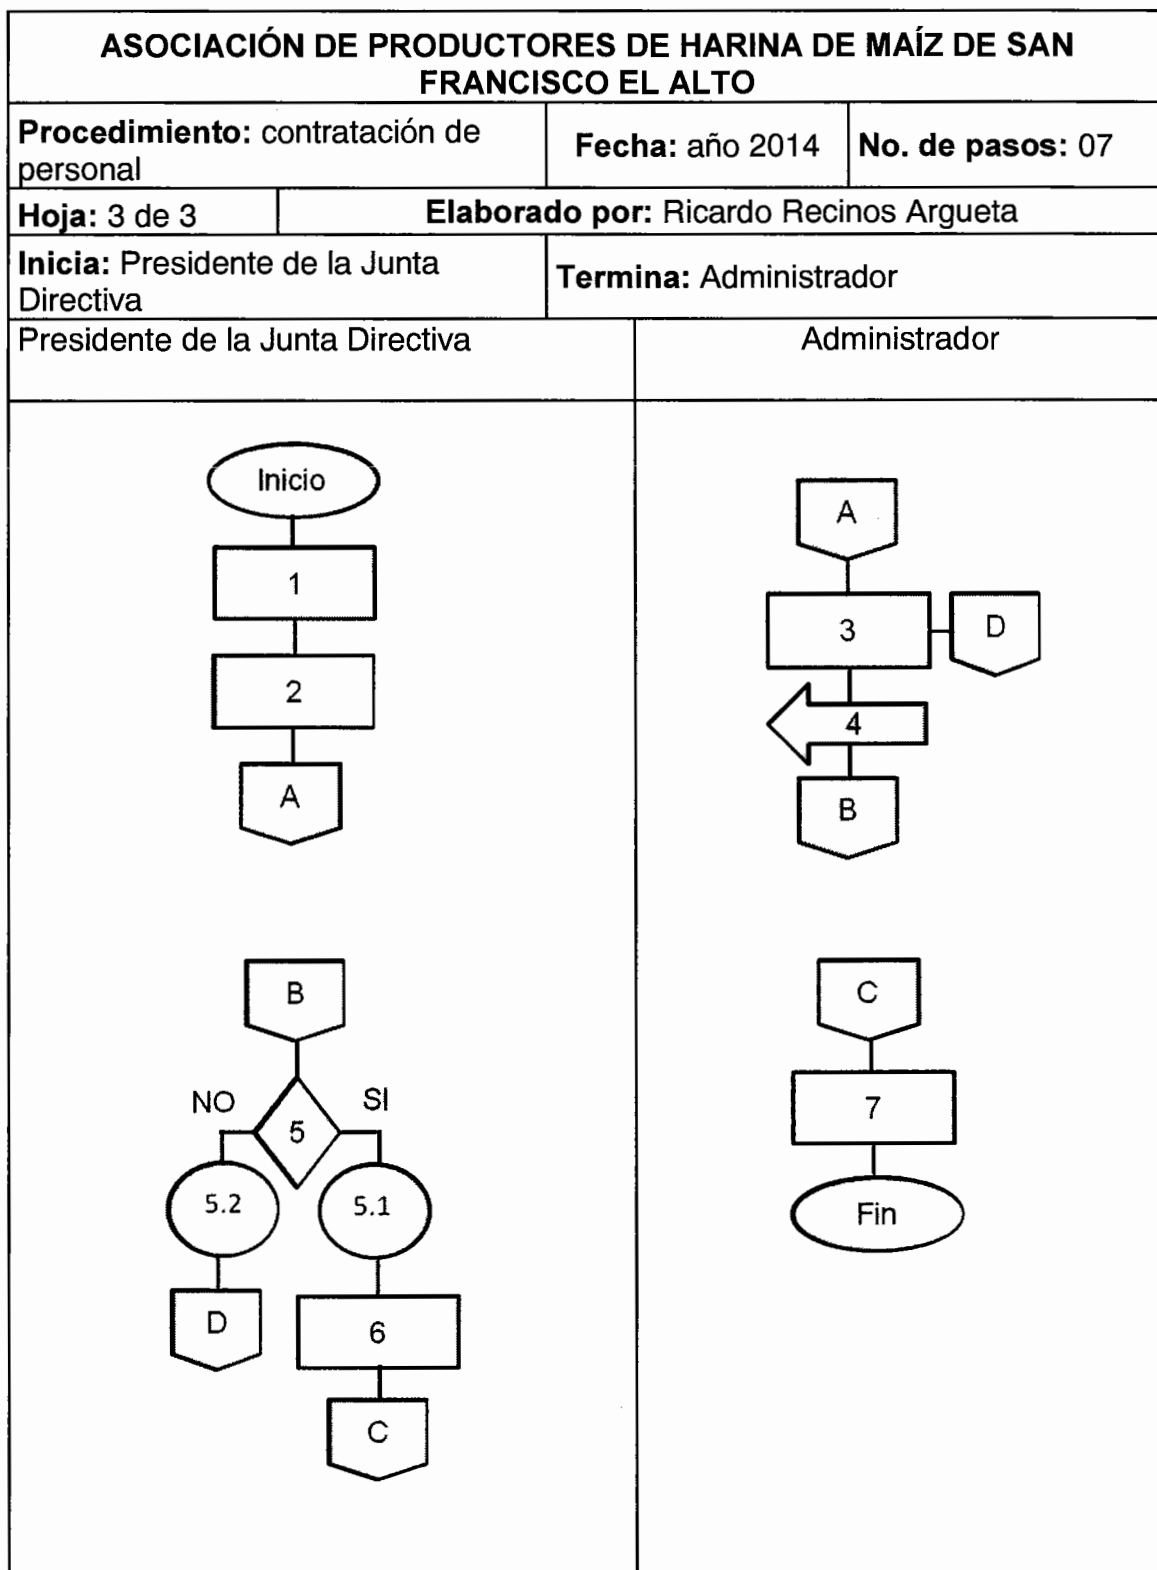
ASOCIACIÓN DE PRODUCTORES DE HARINA DE MAÍZ DE SAN FRANCISCO EL ALTO

| Procedimiento: contratación de personal | Fecha: año 2014 | No. de pasos: 07 |
|---|---|---|
| Hoja: 3 de 3 | Elaborado por: Ricardo Recinos Argueta | |
| Inicia: Presidente de la Junta Directiva | Termina: Administrador | |

| Presidente de la Junta Directiva | Administrador |
|---|---|

Inicio
1
2
A

B
NO
5
SI
5.2
5.1
D
6
C

A
3
D
4
B

C
7
Fin